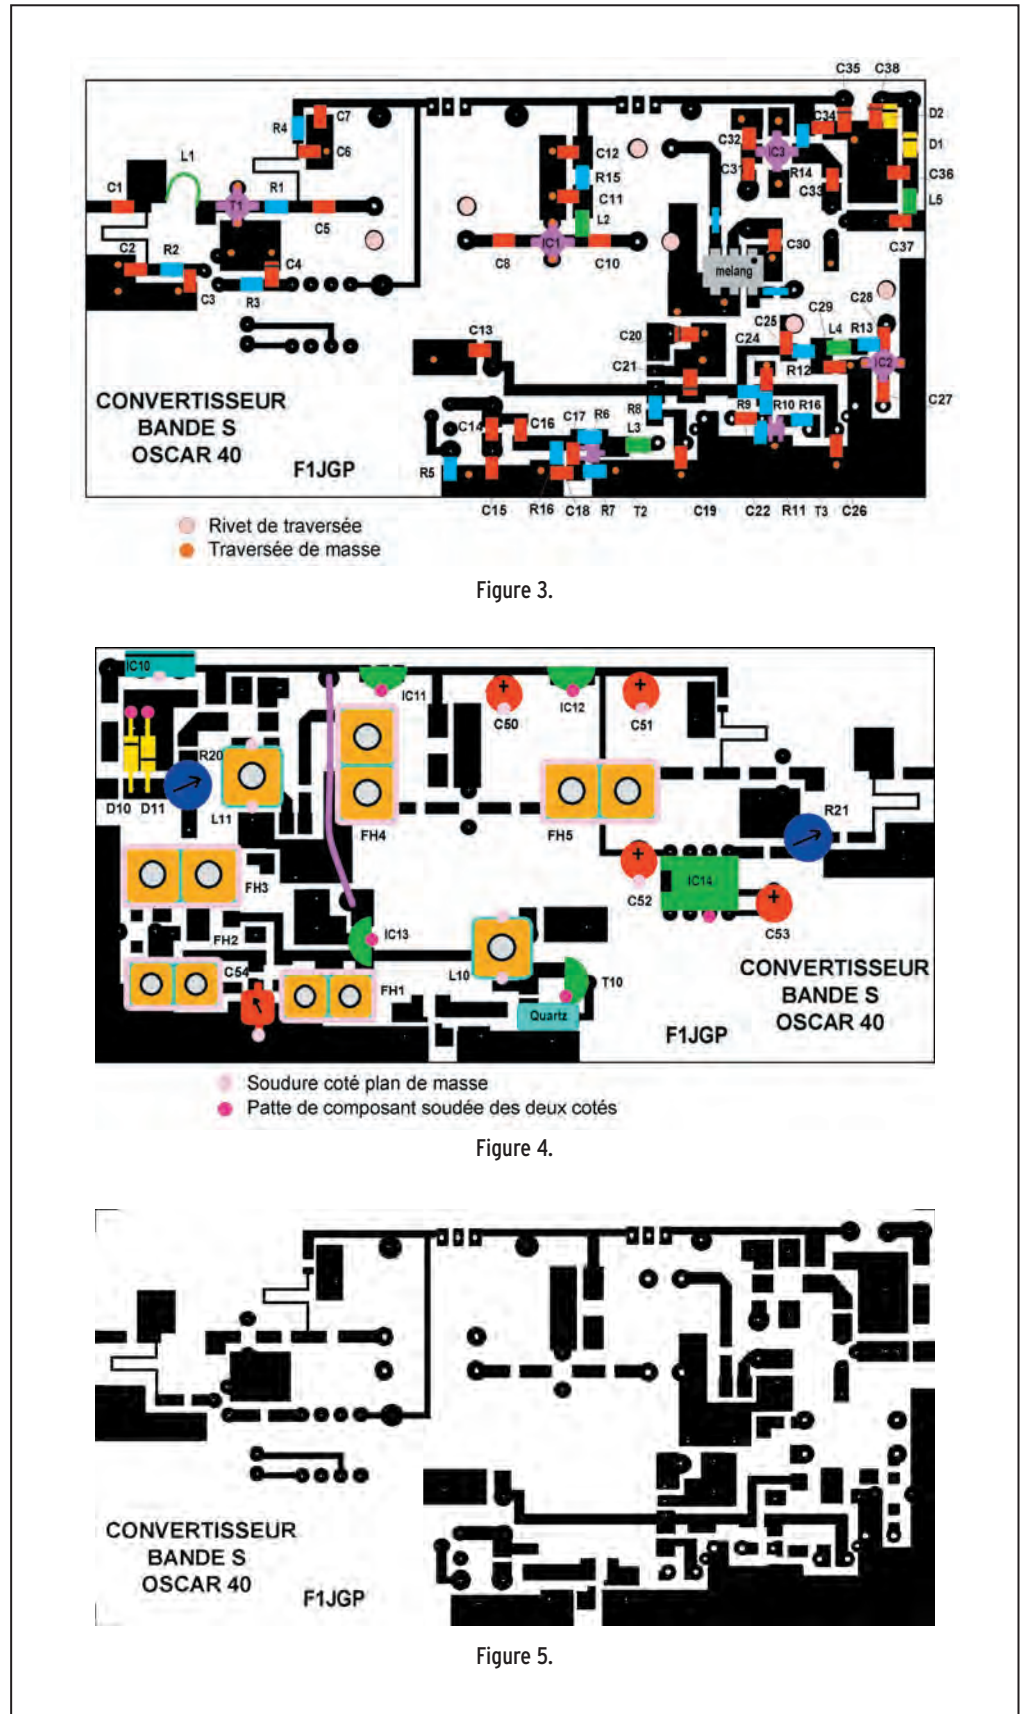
C35 C38
D2
D1
C36
L5
C37
C34
C32
C31
IC3
R14
C33
C30
melang
C29
C28
C25
C24
L4 R13
IC2
R12
C27
R9 R10 R16
R4
C7
C6
L1
C1
R1
T1
C5
C2
R2
C4
C3
R3
C12
R15
C11
L2
IC1
C8
C10
C13
C20
C21
C14
C16
C17 R6
R8
L3
R5
C15 R16 C18 R7 T2 C19 C22 R11 T3 C26

CONVERTISSEUR
BANDE S
OSCAR 40

F1JGP

Rivet de traversée
Traversée de masse

Figure 3.

IC10
IC11
C50
IC12
C51
R20
D10 D11
L11
FH4
FH5
R21
FH3
C52
IC14
C53
FH2
IC13
C54
FH1
L10
T10
Quartz

CONVERTISSEUR
BANDE S
OSCAR 40

F1JGP

Soudure coté plan de masse
Patte de composant soudée des deux cotés

Figure 4.

CONVERTISSEUR
BANDE S
OSCAR 40

F1JGP

Figure 5.